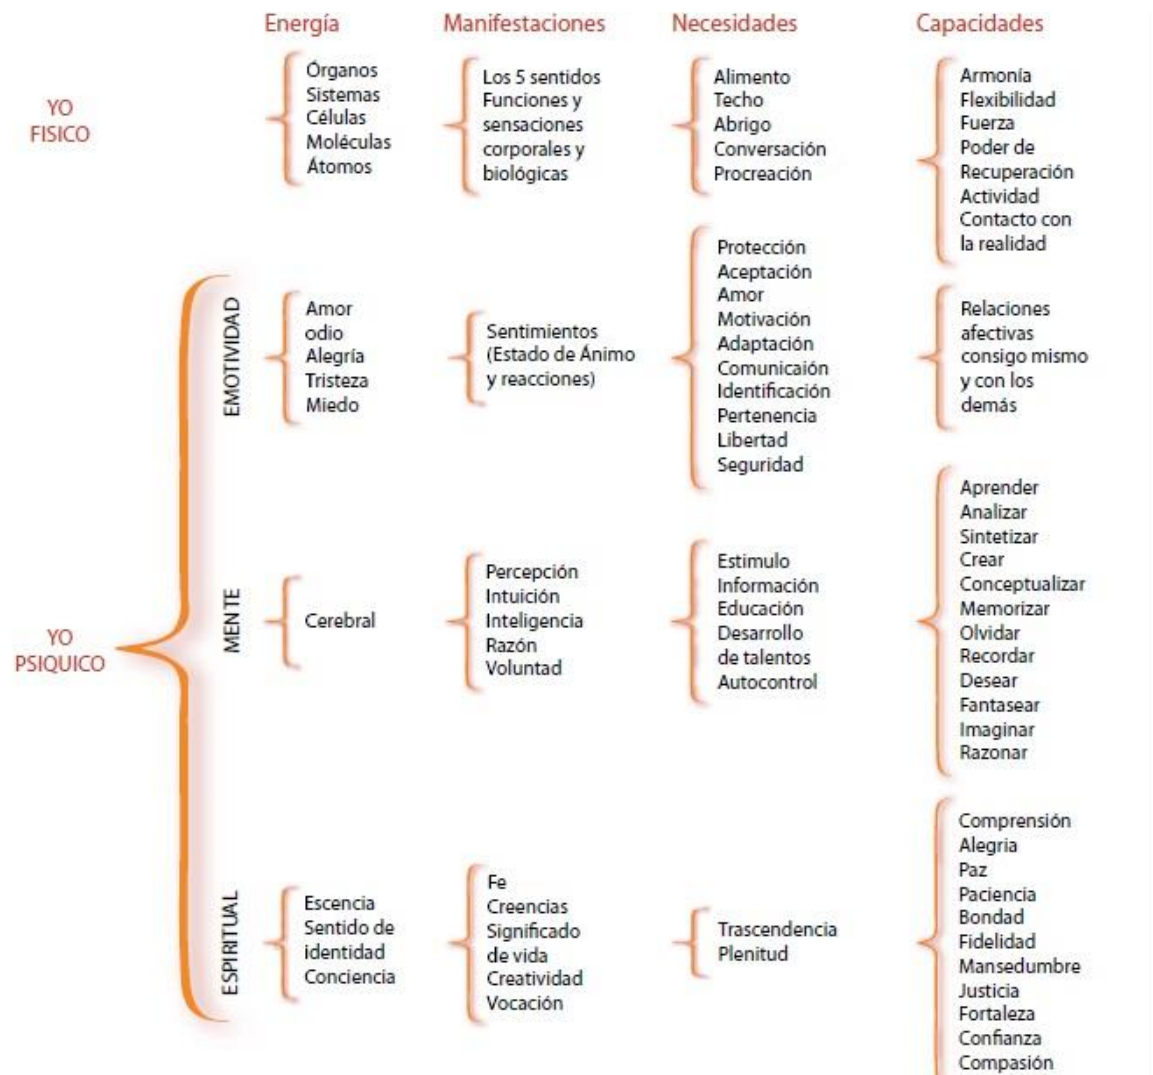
Energía
Manifestaciones
Necesidades
Capacidades

YO FISICO

Órganos
Sistemas
Células
Moléculas
Átomos

Los 5 sentidos
Funciones y sensaciones corporales y biológicas

Alimento
Techo
Abrigo
Conversación
Procreación

Armonía
Flexibilidad
Fuerza
Poder de Recuperación
Actividad
Contacto con la realidad

YO PSIQUICO

EMOTIVIDAD

Amor
odio
Alegría
Tristeza
Miedo

Sentimientos (Estado de Ánimo y reacciones)

Protección
Aceptación
Amor
Motivación
Adaptación
Comunicaión
Identificación
Pertenencia
Libertad
Seguridad

Relaciones afectivas consigo mismo y con los demás

MENTE

Cerebral

Percepción
Intuición
Inteligencia
Razón
Voluntad

Estimulo
Información
Educación
Desarrollo de talentos
Autocontrol

Aprender
Analizar
Sintetizar
Crear
Conceptualizar
Memorizar
Olvidar
Recordar
Desear
Fantasear
Imaginar
Razonar

ESPIRITUAL

Escencia
Sentido de identidad
Conciencia

Fe
Creencias
Significado de vida
Creatividad
Vocación

Trascendencia
Plenitud

Comprensión
Alegria
Paz
Paciencia
Bondad
Fidelidad
Mansedumbre
Justicia
Fortaleza
Confianza
Compasión